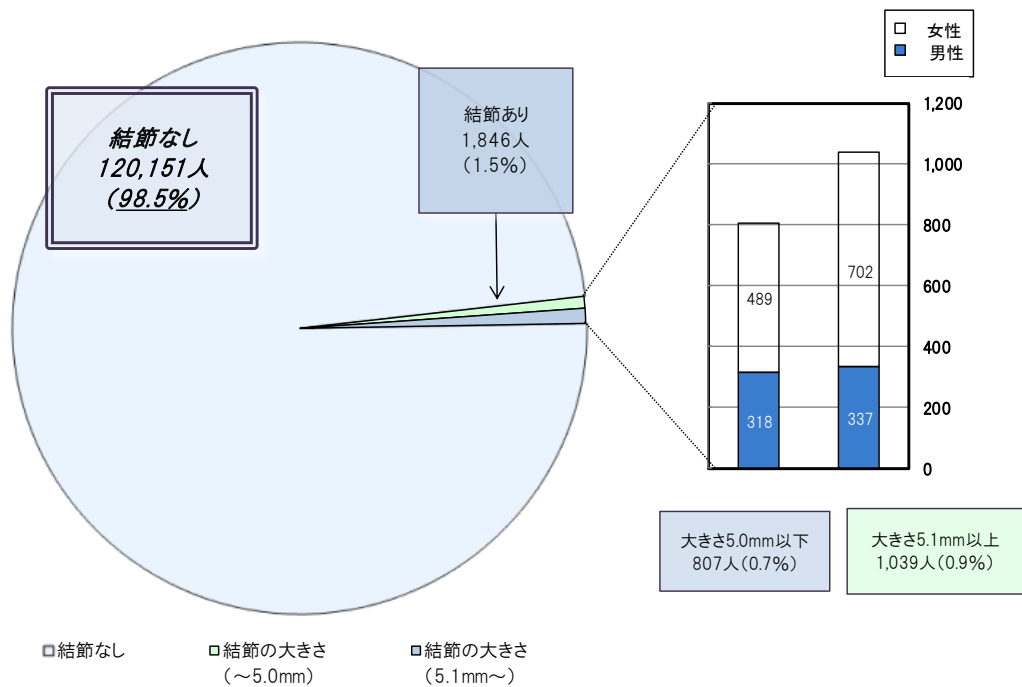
結節なし
120,151人
(98.5%)

結節あり
1,846人
(1.5%)

□ 女性
■ 男性

1,200
1,000
800
600
400
200
0

489
318
702
337

大きさ5.0mm以下
807人(0.7%)

大きさ5.1mm以上
1,039人(0.9%)

□結節なし
□結節の大きさ
(～5.0mm)
□結節の大きさ
(5.1mm～)